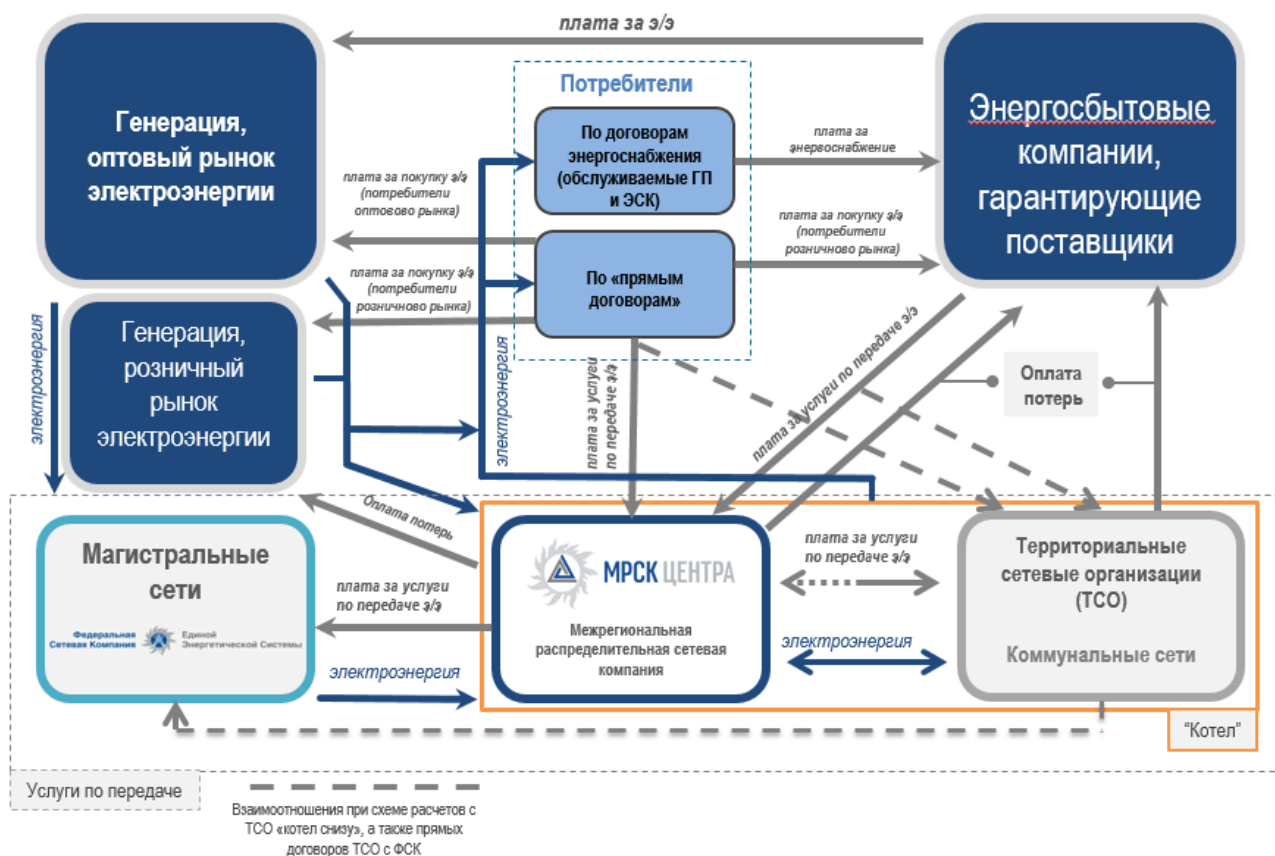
плата за э/э

Генерация, оптовый рынок электроэнергии

Потребители

По договорам энергоснабжения (обслуживаемые ГП и ЭСК)

плата за энервоснабжение

Энергосбытовые компании, гарантирующие поставщики

плата за покупку э/э (потребители оптовово рынка)

плата за покупку э/э (потребители розничново рынка)

По «прямым договорам»

плата за покупку э/э (потребители розничново рынка)

электроэнергия

Генерация, розничный рынок электроэнергии

электроэнергия

плата за услуги по передаче э/э

плата за услуги по передаче э/э

Оплата потерь

Оплата потерь

Магистральные сети

Федеральная Сетевая Компания Единой Энергетической Системы

плата за услуги по передаче э/э

электроэнергия

МРСК ЦЕНТРА

Межрегиональная распределительная сетевая компания

плата за услуги по передаче э/э

электроэнергия

Территориальные сетевые организации (ТСО)

Коммунальные сети

"Котел"

Услуги по передаче

Взаимоотношения при схеме расчетов с ТСО «котел снизу», а также прямых договоров ТСО с ФСК